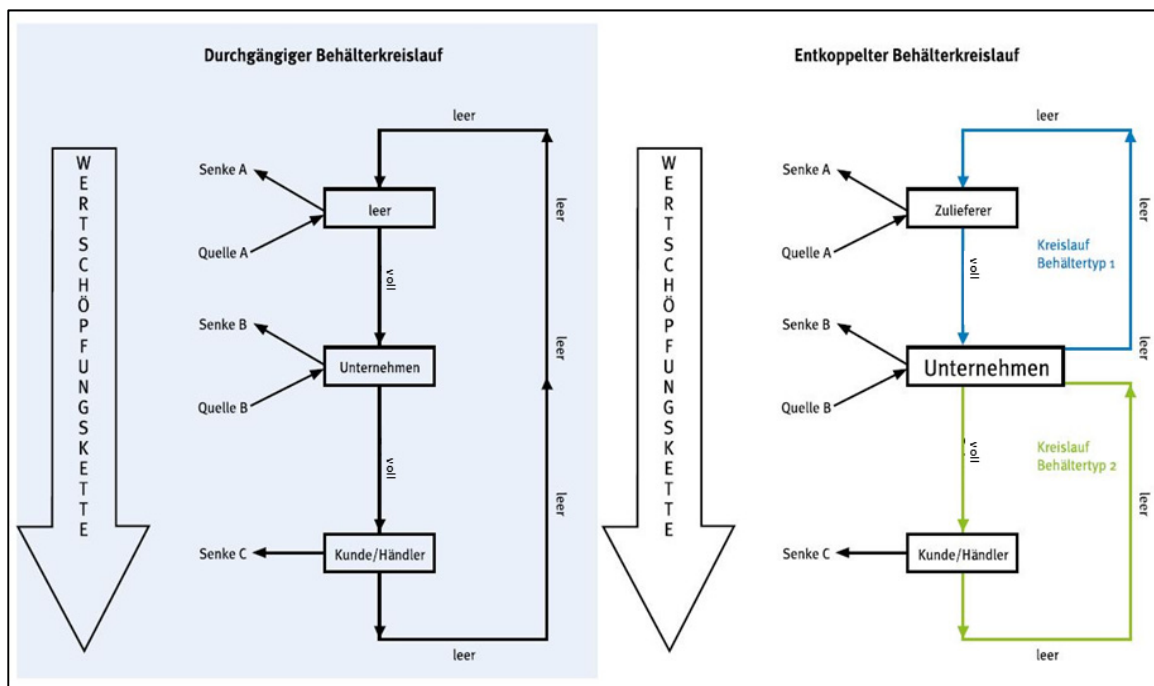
Durchgängiger Behälterkreislauf

W
E
R
T
S
C
H
Ö
P
F
U
N
G
S
K
E
T
T
E

leer

Senke A

leer

Quelle A

voll

Senke B

Unternehmen

Quelle B

voll

Senke C

Kunde/Händler

leer

leer

leer

leer

Entkoppelter Behälterkreislauf

W
E
R
T
S
C
H
Ö
P
F
U
N
G
S
K
E
T
T
E

leer

Senke A

Zulieferer

Quelle A

voll

Kreislauf
Behältertyp 1

leer

Senke B

Unternehmen

leer

Quelle B

voll

Kreislauf
Behältertyp 2

leer

Senke C

Kunde/Händler

leer